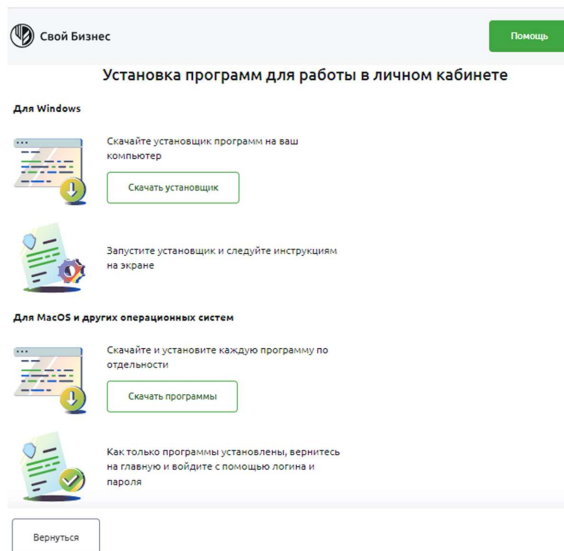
Свой Бизнес

Помощь

Установка программ для работы в личном кабинете

Для Windows

Скачайте установщик программ на ваш компьютер

Скачать установщик

Запустите установщик и следуйте инструкциям на экране

Для MacOS и других операционных систем

Скачайте и установите каждую программу по отдельности

Скачать программы

Как только программы установлены, вернитесь на главную и войдите с помощью логина и пароля

Вернуться